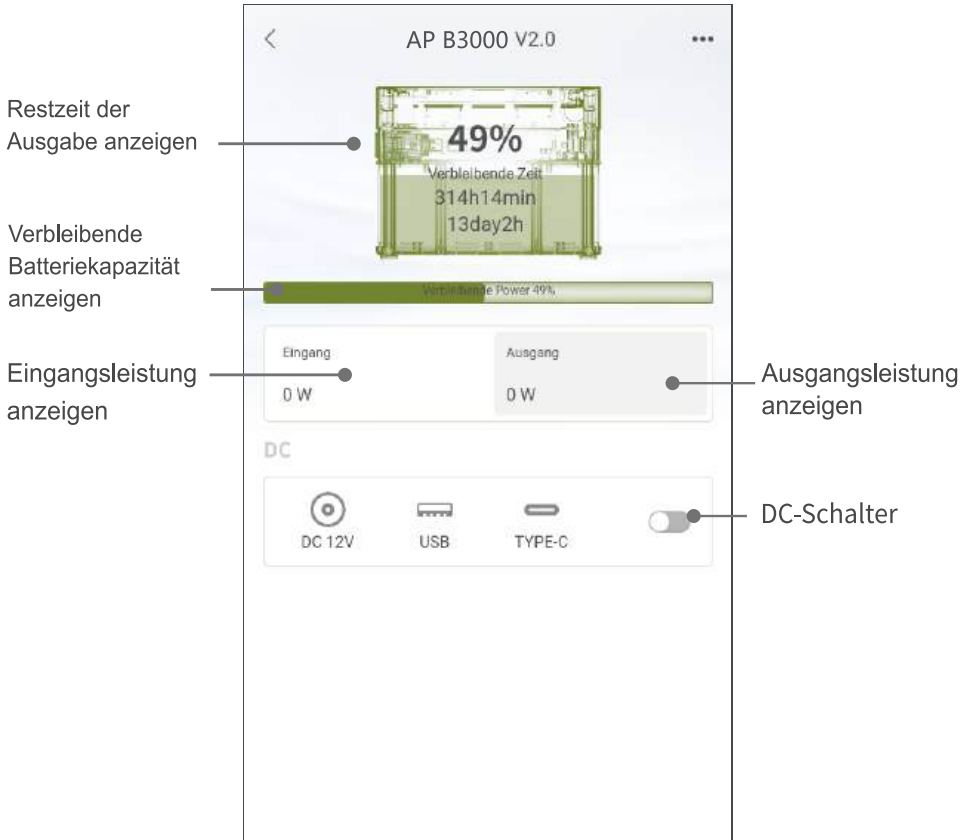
<

AP B3000 V2.0

•••

Restzeit der Ausgabe anzeigen

49%

Verbleibende Zeit

314h14min

13day2h

Verbleibende Batteriekapazität anzeigen

Verbleibende Power 49%

Eingang

0 W

Ausgang

0 W

Eingangsleistung anzeigen

Ausgangsleistung anzeigen

DC

DC 12V

USB

TYPE-C

DC-Schalter